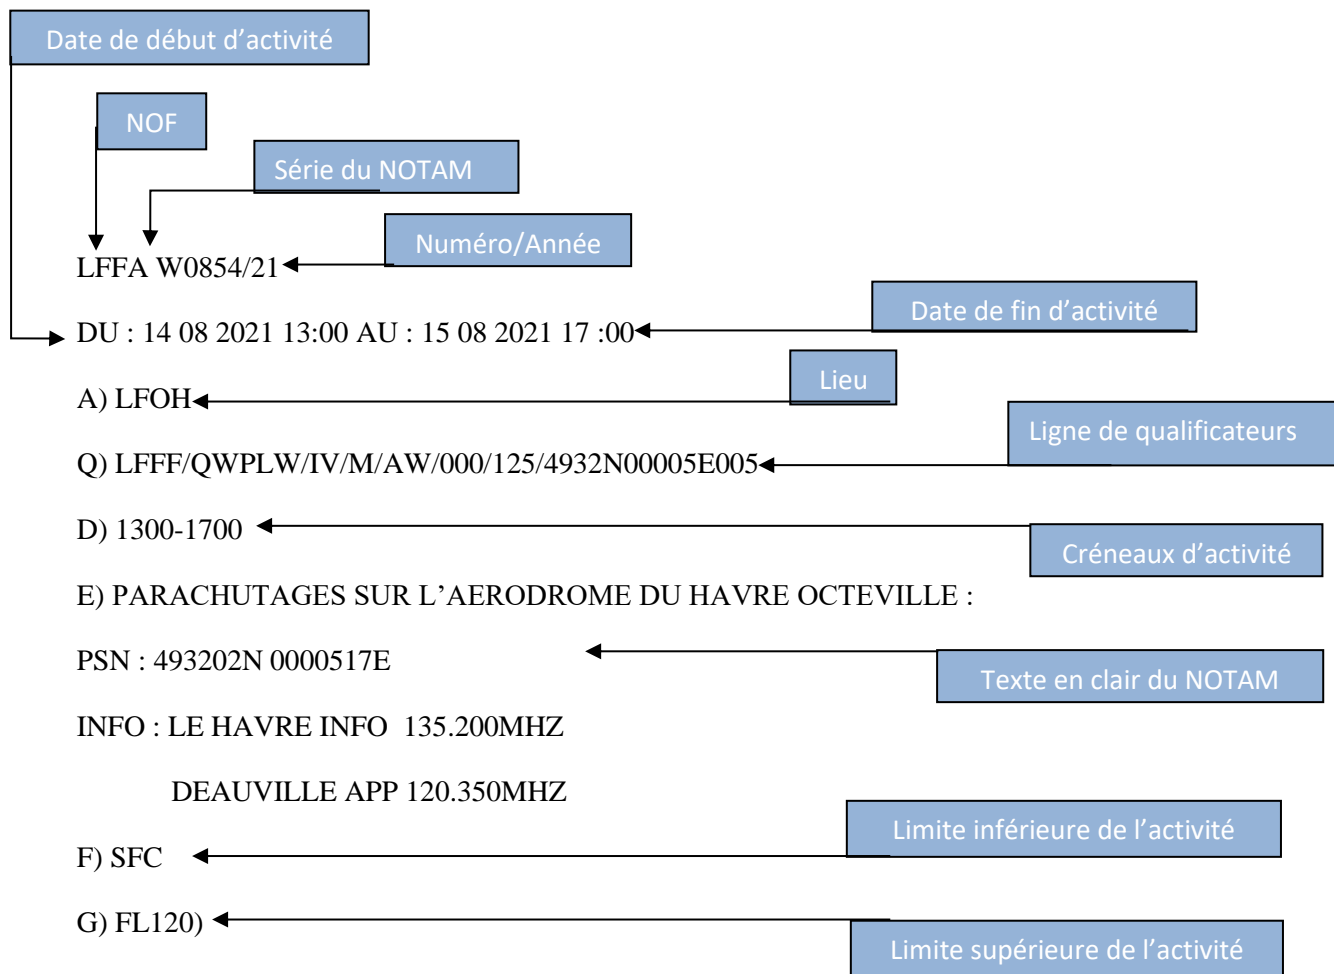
Date de début d'activité

NOF

Série du NOTAM

Numéro/Année

LFFA W0854/21

Date de fin d'activité

DU : 14 08 2021 13:00 AU : 15 08 2021 17 :00

Lieu

A) LFOH

Ligne de qualificateurs

Q) LFFF/QWPLW/IV/M/AW/000/125/4932N00005E005

D) 1300-1700

Créneaux d'activité

E) PARACHUTAGES SUR L'AERODROME DU HAVRE OCTEVILLE :

PSN : 493202N 0000517E

Texte en clair du NOTAM

INFO : LE HAVRE INFO 135.200MHZ

DEAUVILLE APP 120.350MHZ

Limite inférieure de l'activité

F) SFC

G) FL120)

Limite supérieure de l'activité